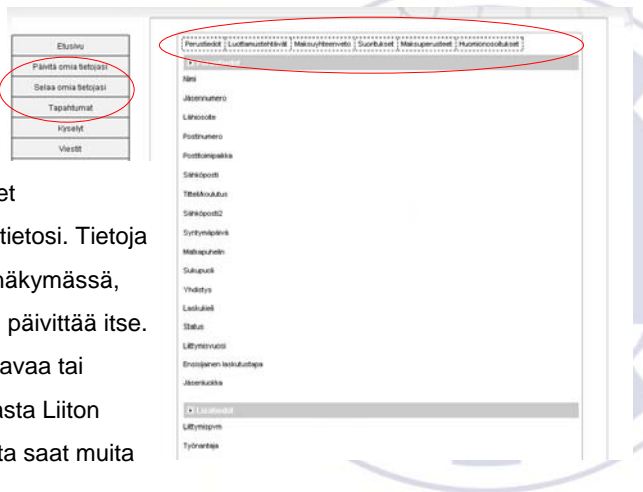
Etusivu
Päivitä omia tietojasi
Selaa omia tietojasi
Tapahtumat
Kyselyt
Viestit

Perustiedot | Luottamustehtävät | Maksuyhteenveto | Suoritukset | Maksuperusteet | Huomionosoitukset

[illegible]
Nimi
Jäsennumero
Lähiosoite
Postinumero
Postitoimipaikka
Sähköposti
Titteli/koulutus
Sähköposti2
Syntymäpäivä
Matkapuhelin
Sukupuoli
Yhdistys
Laskukieli
Status
Liittymisvuosi
Ensisijainen laskutustapa
Jäsenluokka

Lisätiedot
Liittymispvm
Työnantaja

et
tietosi. Tietoja
näkymässä,
päivittää itse.
avaa tai
asta Liiton
ta saat muita